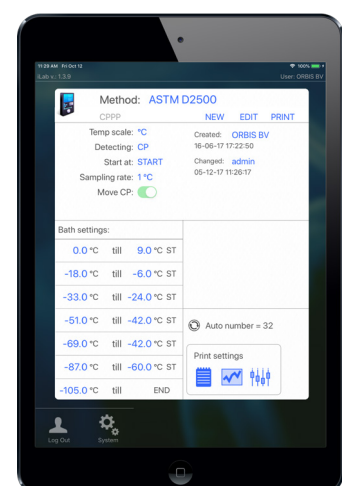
11:29 AM Fri Oct 12
100%
iLab v. 1.3.9
User: ORBIS BV

Method: ASTM D2500
CPPP
NEW EDIT PRINT

Temp scale: °C
Detecting: CP
Start at: START
Sampling rate: 1 °C
Move CP:

Created: ORBIS BV
16-06-17 17:22:50
Changed: admin
05-12-17 11:26:17

Bath settings:

| | | | |
|---|---|---|---|
| 0.0 °C | till | 9.0 °C | ST |
| -18.0 °C | till | -6.0 °C | ST |
| -33.0 °C | till | -24.0 °C | ST |
| -51.0 °C | till | -42.0 °C | ST |
| -69.0 °C | till | -42.0 °C | ST |
| -87.0 °C | till | -60.0 °C | ST |
| -105.0 °C | till | | END |

Auto number = 32

Print settings

Log Out
System